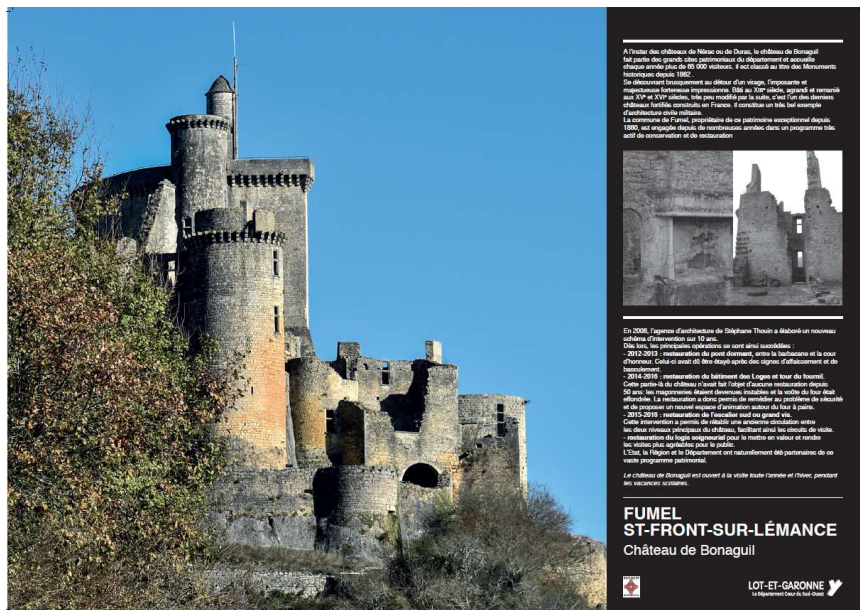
A l'instar des châteaux de Nérac ou de Duras, le château de Bonaguil fait partie des grands sites patrimoniaux du département et accueille chaque année plus de 65 000 visiteurs. Il est classé au titre des Monuments historiques depuis 1862.
Se découvrant brusquement au détour d'un virage, l'imposante et majestueuse forteresse impressionne. Bâti au XIIIe siècle, agrandi et remanié aux XVe et XVIe siècles, très peu modifié par la suite, c'est l'un des derniers châteaux fortifiés construits en France. Il constitue un très bel exemple d'architecture civile militaire.
La commune de Fumel, propriétaire de ce patrimoine exceptionnel depuis 1860, est engagée depuis de nombreuses années dans un programme très actif de conservation et de restauration

En 2008, l'agence d'architecture de Stéphane Thouin a élaboré un nouveau schéma d'intervention sur 10 ans.
Dès lors, les principales opérations se sont ainsi succédées :
- 2012-2013 : restauration du pont dormant, entre la barbacane et la cour d'honneur. Celui-ci avait été étayé après des signes d'affaissement et de basculement.
- 2014-2016 : restauration du bâtiment des Loges et tour du fournil. Cette partie-là du château n'avait fait l'objet d'aucune restauration depuis 40 ans : les maçonneries étaient devenues instables et la voûte du four était effondrée. La restauration a donc permis de remédier au problème de sécurité et de proposer un nouvel espace d'animation autour du four à pains.
- 2015-2016 : restauration de l'escalier sud ou grand vis.
Cette intervention a permis de rétablir une ancienne circulation entre les niveaux principaux du château, facilitant ainsi les circuits de visite.
- restauration du logis seigneurial pour le mettre en valeur et rendre les visites plus agréables pour le public.
L'Etat, la Région et le Département ont naturellement été partenaires de ce vaste programme patrimonial.

Le château de Bonaguil est ouvert à la visite toute l'année et l'hiver, pendant les vacances scolaires.

FUMEL
ST-FRONT-SUR-LÉMANCE
Château de Bonaguil

LOT-ET-GARONNE
Le Département Cœur du Sud-Ouest